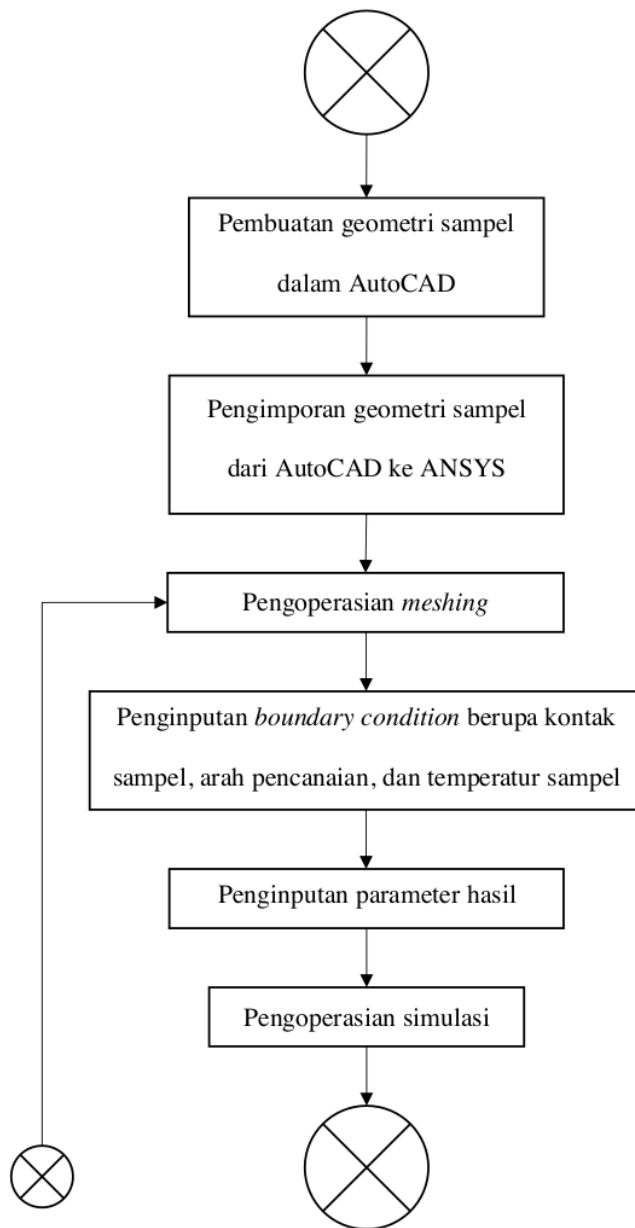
Pembuatan geometri sampel dalam AutoCAD

Pengimporan geometri sampel dari AutoCAD ke ANSYS

Pengoperasian *meshing*

Penginputan *boundary condition* berupa kontak sampel, arah pencanaian, dan temperatur sampel

Penginputan parameter hasil

Pengoperasian simulasi